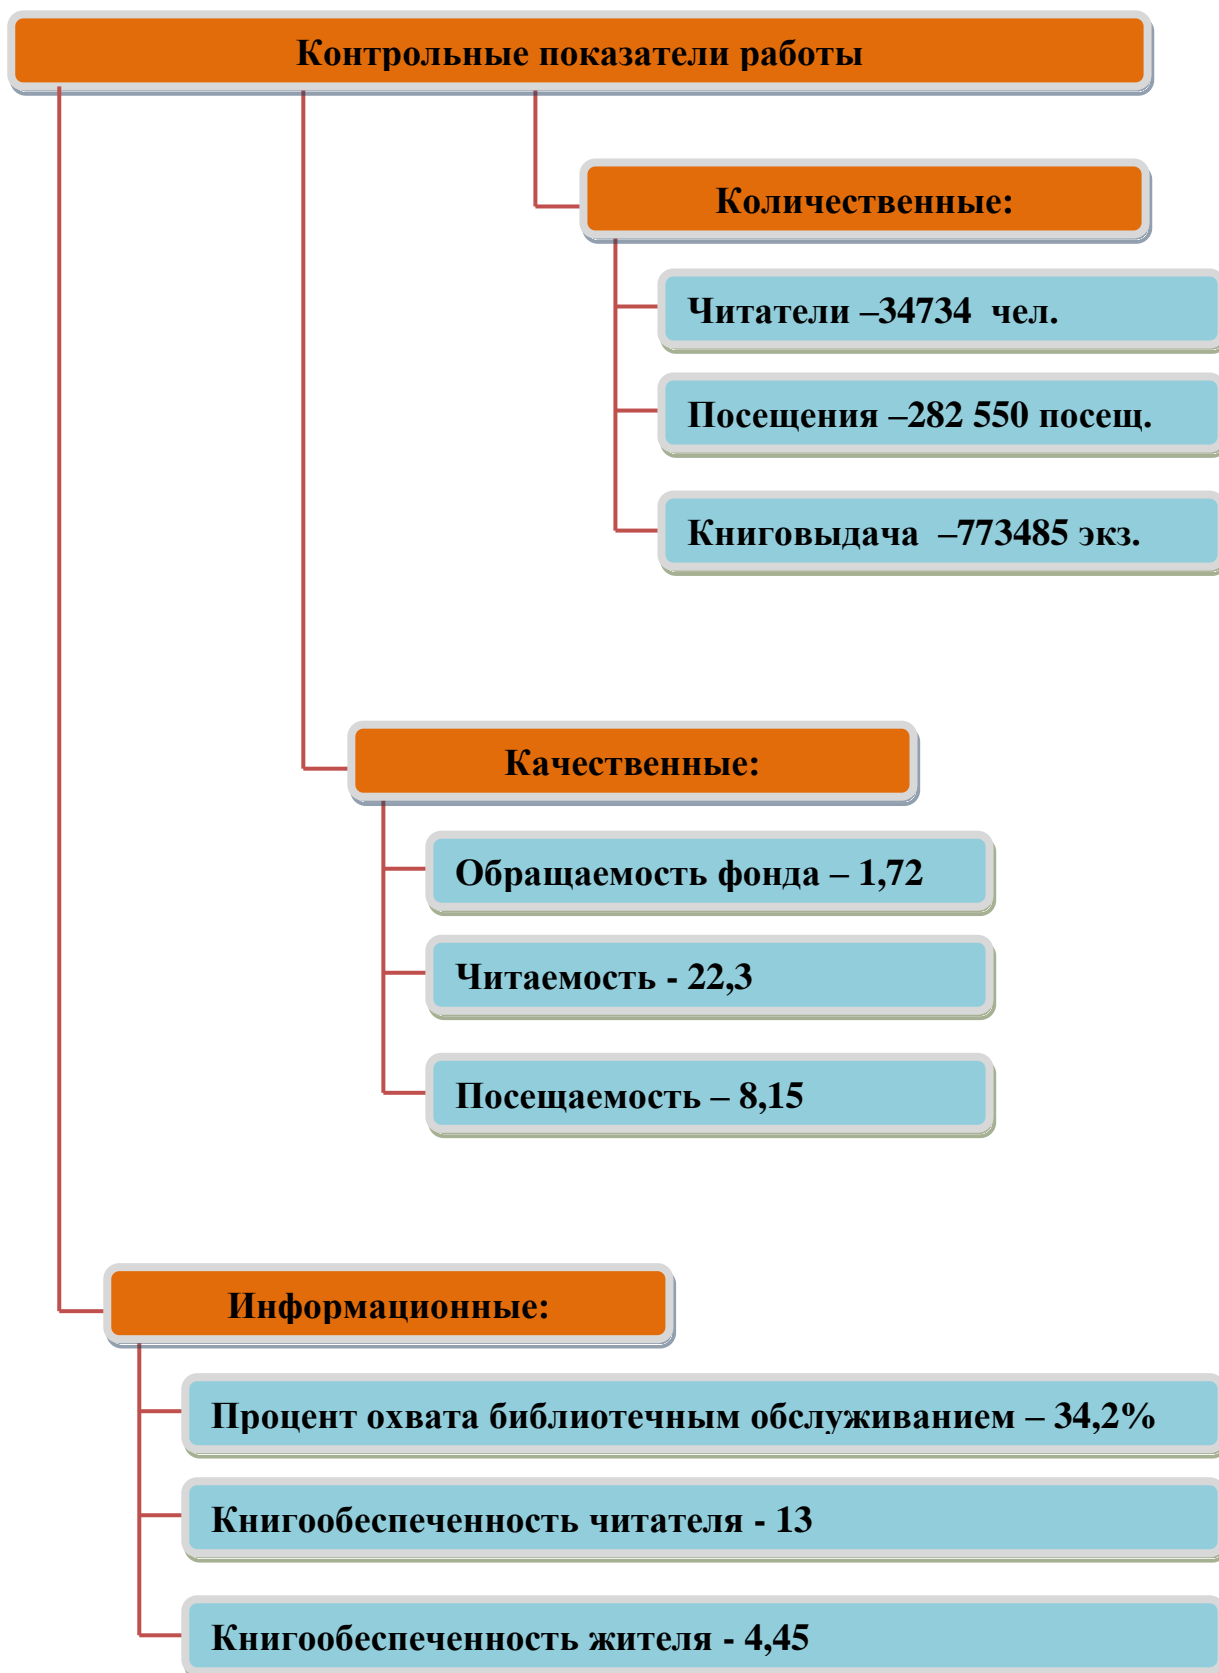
Контрольные показатели работы

Количественные:

Читатели –34734 чел.

Посещения –282 550 посещ.

Книговыдача –773485 экз.

Качественные:

Обращаемость фонда – 1,72

Читаемость - 22,3

Посещаемость – 8,15

Информационные:

Процент охвата библиотечным обслуживанием – 34,2%

Книгообеспеченность читателя - 13

Книгообеспеченность жителя - 4,45